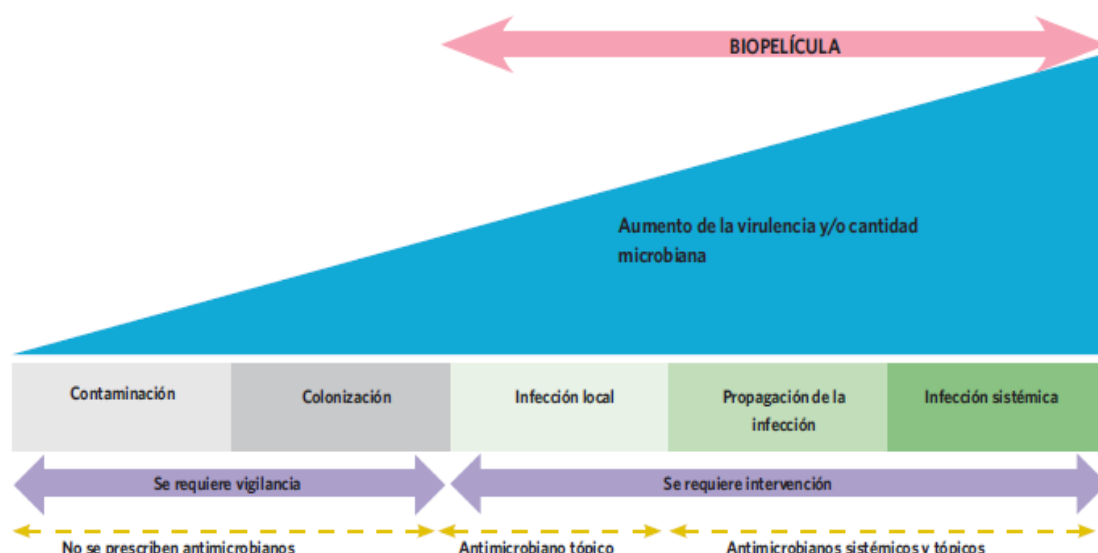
BIOPELÍCULA

Aumento de la virulencia y/o cantidad microbiana

| Contaminación | Colonización | Infección local | Propagación de la infección | Infección sistémica |
|---|---|---|---|---|

Se requiere vigilancia

Se requiere intervención

No se prescriben antimicrobianos

Antimicrobiano tópico

Antimicrobianos sistémicos y tópicos